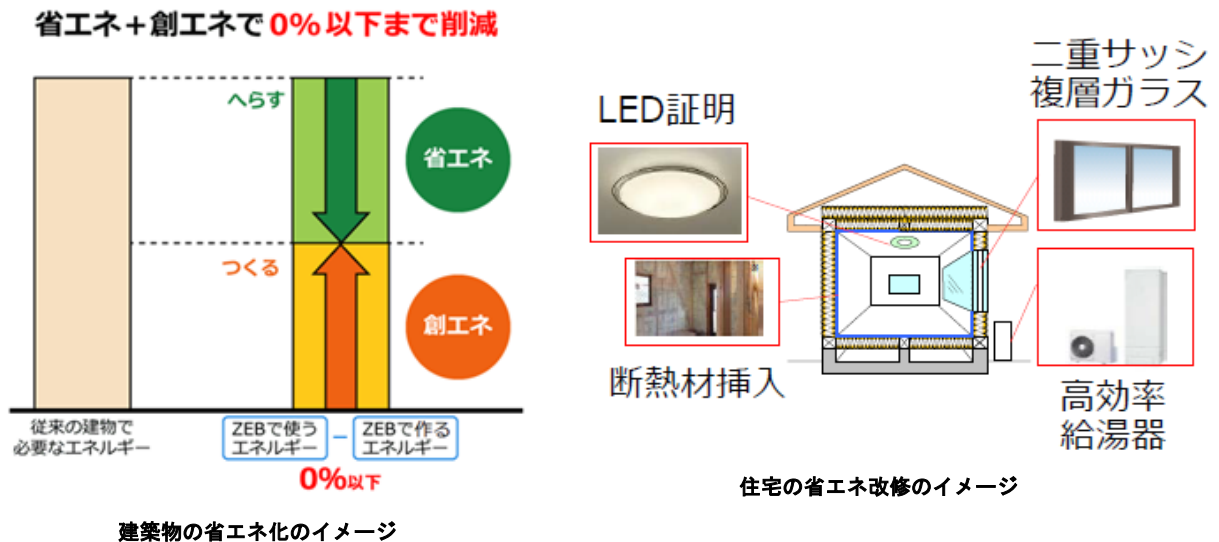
省エネ＋創エネで 0% 以下まで削減

へらす

省エネ

つくる

創エネ

従来の建物で必要なエネルギー

ZEBで使うエネルギー － ZEBで作るエネルギー

0%以下

建築物の省エネ化のイメージ

LED証明

二重サッシ複層ガラス

断熱材挿入

高効率給湯器

住宅の省エネ改修のイメージ